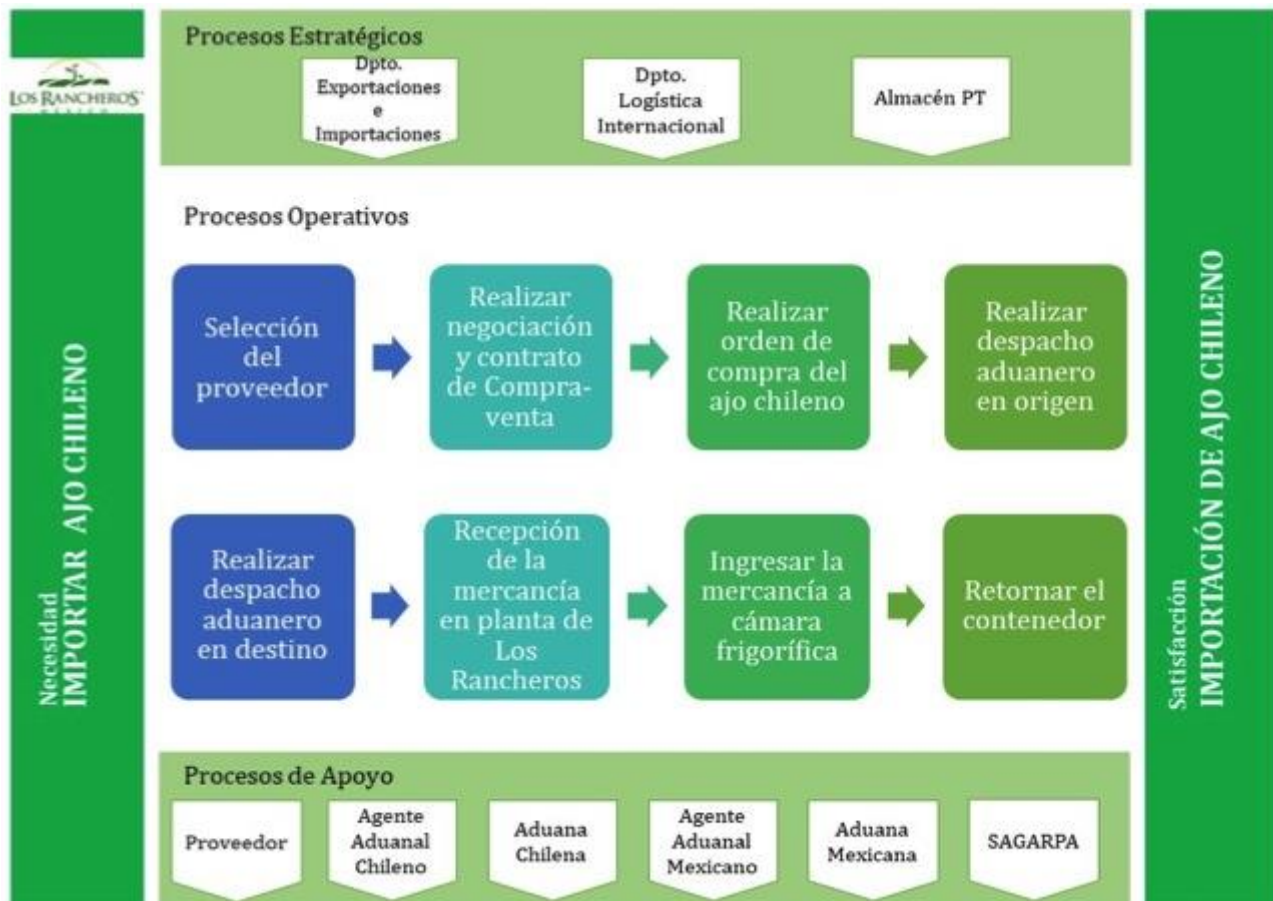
LOS RANCHEROS

Necesidad
IMPORTAR AJO CHILENO

Procesos Estratégicos

Dpto. Exportaciones e Importaciones

Dpto. Logística Internacional

Almacén PT

Procesos Operativos

Selección del proveedor

Realizar negociación y contrato de Compraventa

Realizar orden de compra del ajo chileno

Realizar despacho aduanero en origen

Realizar despacho aduanero en destino

Recepción de la mercancía en planta de Los Rancheros

Ingresar la mercancía a cámara frigorífica

Retornar el contenedor

Procesos de Apoyo

Proveedor

Agente Aduanal Chileno

Aduana Chilena

Agente Aduanal Mexicano

Aduana Mexicana

SAGARPA

Satisfacción
IMPORTACIÓN DE AJO CHILENO